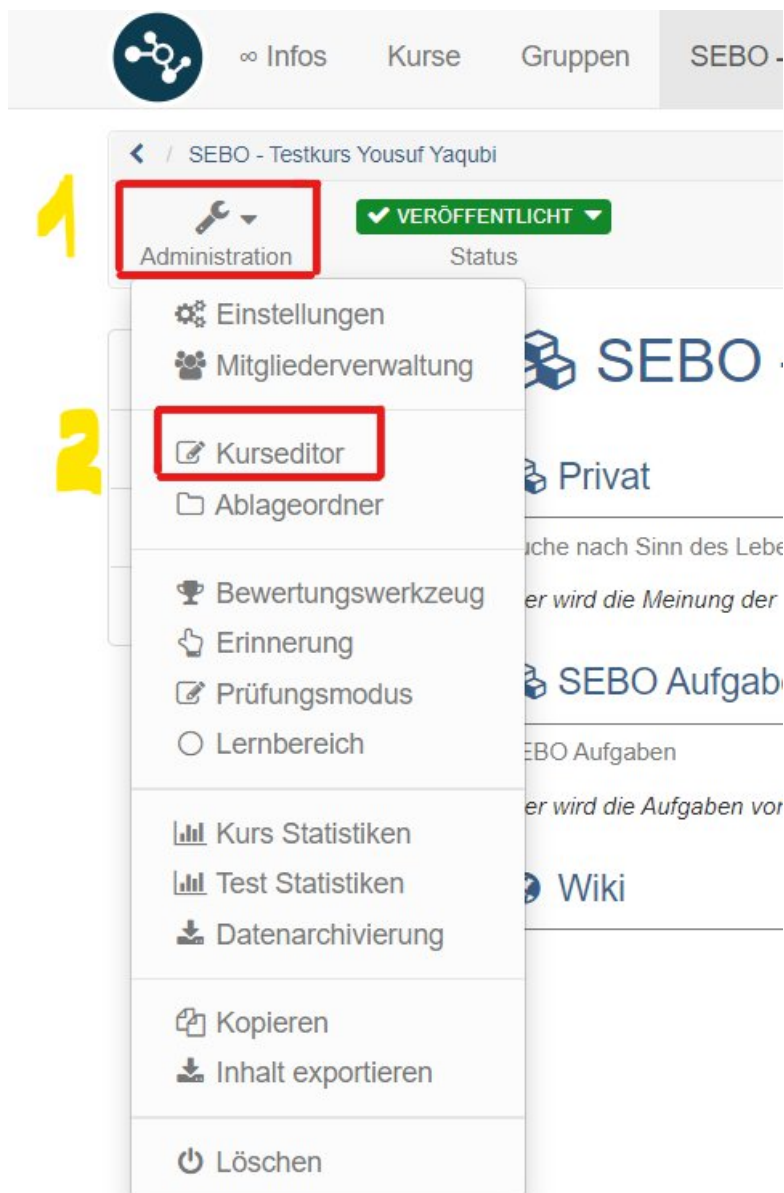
∞ Infos Kurse Gruppen SEBO -

SEBO - Testkurs Yousuf Yaqubi

1

Administration

VERÖFFENTLICHT

Status

Einstellungen
Mitgliederverwaltung

2

Kurseditor
Ablageordner

Bewertungswerkzeug
Erinnerung
Prüfungsmodus
Lernbereich

Kurs Statistiken
Test Statistiken
Datenarchivierung

Kopieren
Inhalt exportieren

Löschen

SEBO -

Privat

uche nach Sinn des Lebe

er wird die Meinung der

SEBO Aufgab

EBO Aufgaben

er wird die Aufgaben vor

Wiki